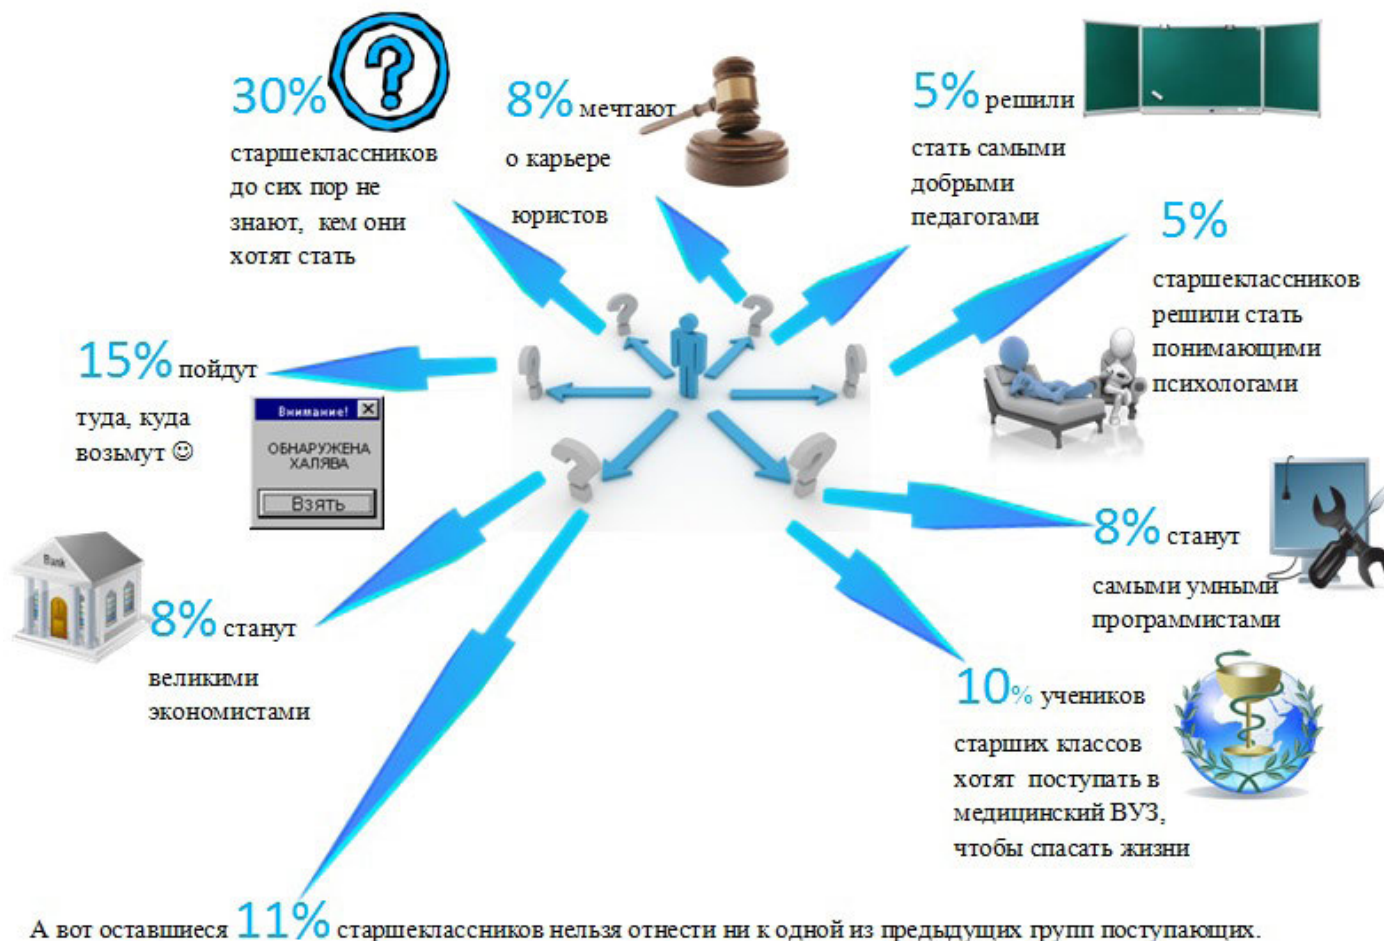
30% старшеклассников до сих пор не знают, кем они хотят стать

8% мечтают о карьере юристов

5% решили стать самыми добрыми педагогами

5% старшеклассников решили стать понимающими психологами

15% пойдут туда, куда возьмут ☺

Внимание!
ОБНАРУЖЕНА ХАЛЯВА
Взять

8% станут самыми умными программистами

8% станут великими экономистами

Bank

10% учеников старших классов хотят поступать в медицинский ВУЗ, чтобы спасать жизни

А вот оставшиеся 11% старшеклассников нельзя отнести ни к одной из предыдущих групп поступающих.